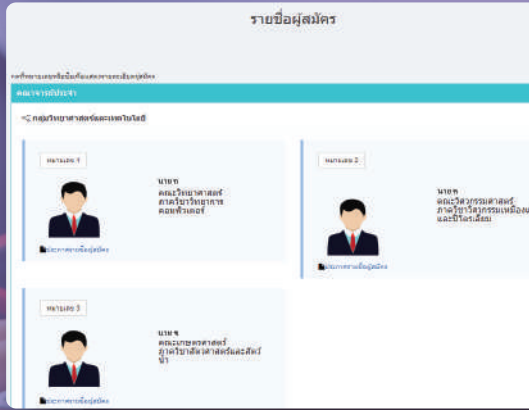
รายชื่อผู้สมัคร

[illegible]

คณาจารย์ประจำ

กลุ่มวิทยาศาสตร์และเทคโนโลยี

หมายเลข 1

นาย ก
คณะวิทยาศาสตร์
ภาควิชาวิทยาการคอมพิวเตอร์

ประกาศรายชื่อผู้สมัคร

หมายเลข 2

นาย ข
คณะวิศวกรรมศาสตร์
ภาควิชาวิศวกรรมเหมืองแร่และปิโตรเลียม

ประกาศรายชื่อผู้สมัคร

หมายเลข 3

นาย ฯ
คณะเกษตรศาสตร์
ภาควิชาสัตวศาสตร์และสัตว์น้ำ

ประกาศรายชื่อผู้สมัคร